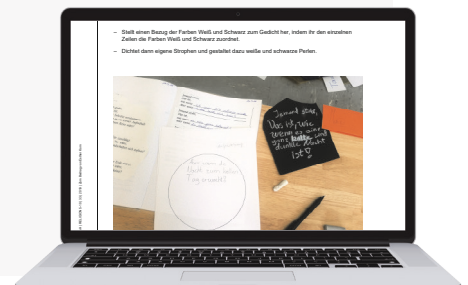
– Stellt einen Bezug der Farben Weiß und Schwarz zum Gedicht her, indem ihr den einzelnen Zeilen die Farben Weiß und Schwarz zuordnet.

– Dichtet dann eigene Strophen und gestaltet dazu weiße und schwarze Perlen.

Jemand sagt, Du bist wie weiß wie eine ganz dunkle Nacht ist

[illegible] Welt von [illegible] Tagesmitte

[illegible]